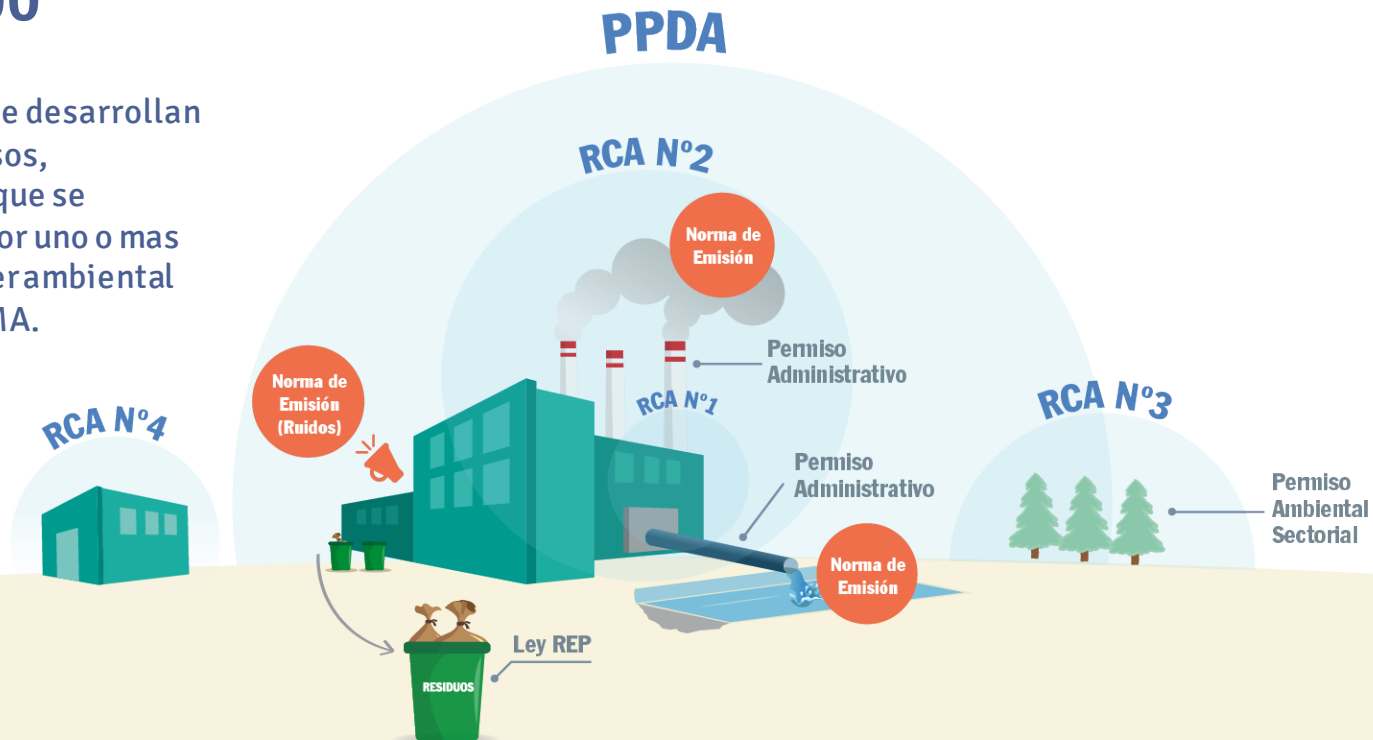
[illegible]

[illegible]e desarrollan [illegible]sos, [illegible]que se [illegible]or uno o mas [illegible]er ambiental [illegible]MA.

PPDA

RCA Nº2

Norma de Emisión

Permiso Administrativo

RCA Nº1

Permiso Administrativo

Norma de Emisión

RCA Nº3

Permiso Ambiental Sectorial

RCA Nº4

Norma de Emisión (Ruidos)

RESIDUOS

Ley REP